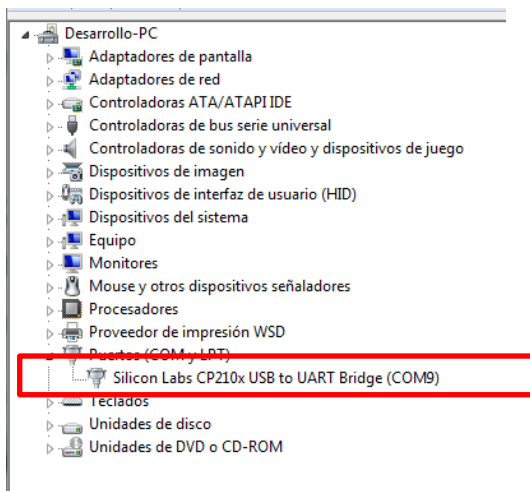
Desarrollo-PC
Adaptadores de pantalla
Adaptadores de red
Controladoras ATA/ATAPI IDE
Controladoras de bus serie universal
Controladoras de sonido y vídeo y dispositivos de juego
Dispositivos de imagen
Dispositivos de interfaz de usuario (HID)
Dispositivos del sistema
Equipo
Monitores
Mouse y otros dispositivos señaladores
Procesadores
Proveedor de impresión WSD
Puertos (COM y LPT)
Silicon Labs CP210x USB to UART Bridge (COM9)
Teclados
Unidades de disco
Unidades de DVD o CD-ROM